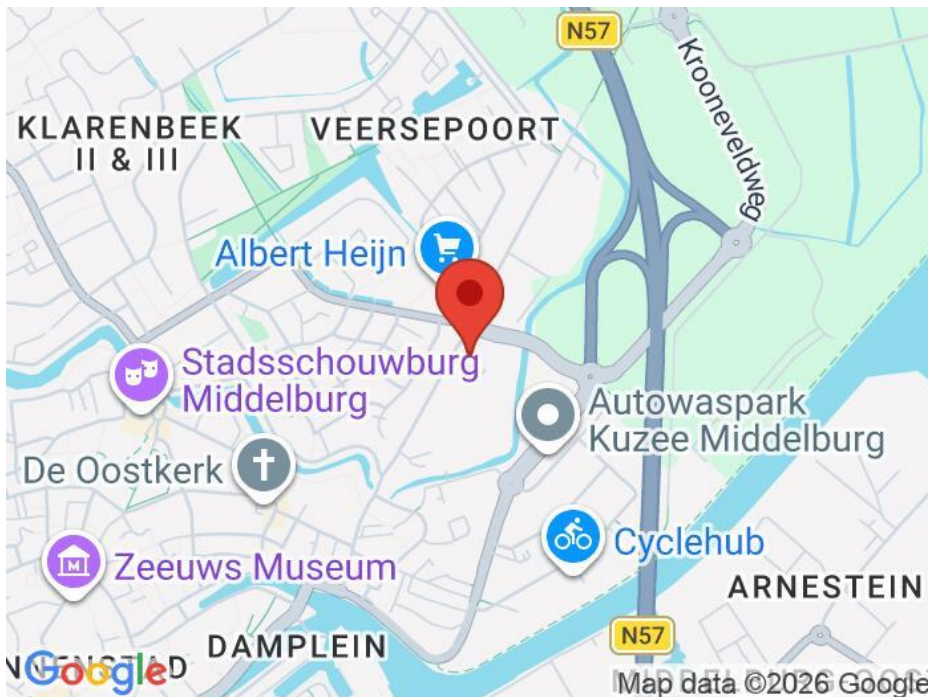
N57

Krooneveldweg

KLARENBEEK II & III

VEERSEPOORT

Albert Heijn

Stadsschouwburg Middelburg

Autowaspark Kuzee Middelburg

De Oostkerk

Cyclehub

Zeeuws Museum

ARNESTEIN

N57

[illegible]NSTAD

DAMPLEIN

Google

Map data ©2026 Google